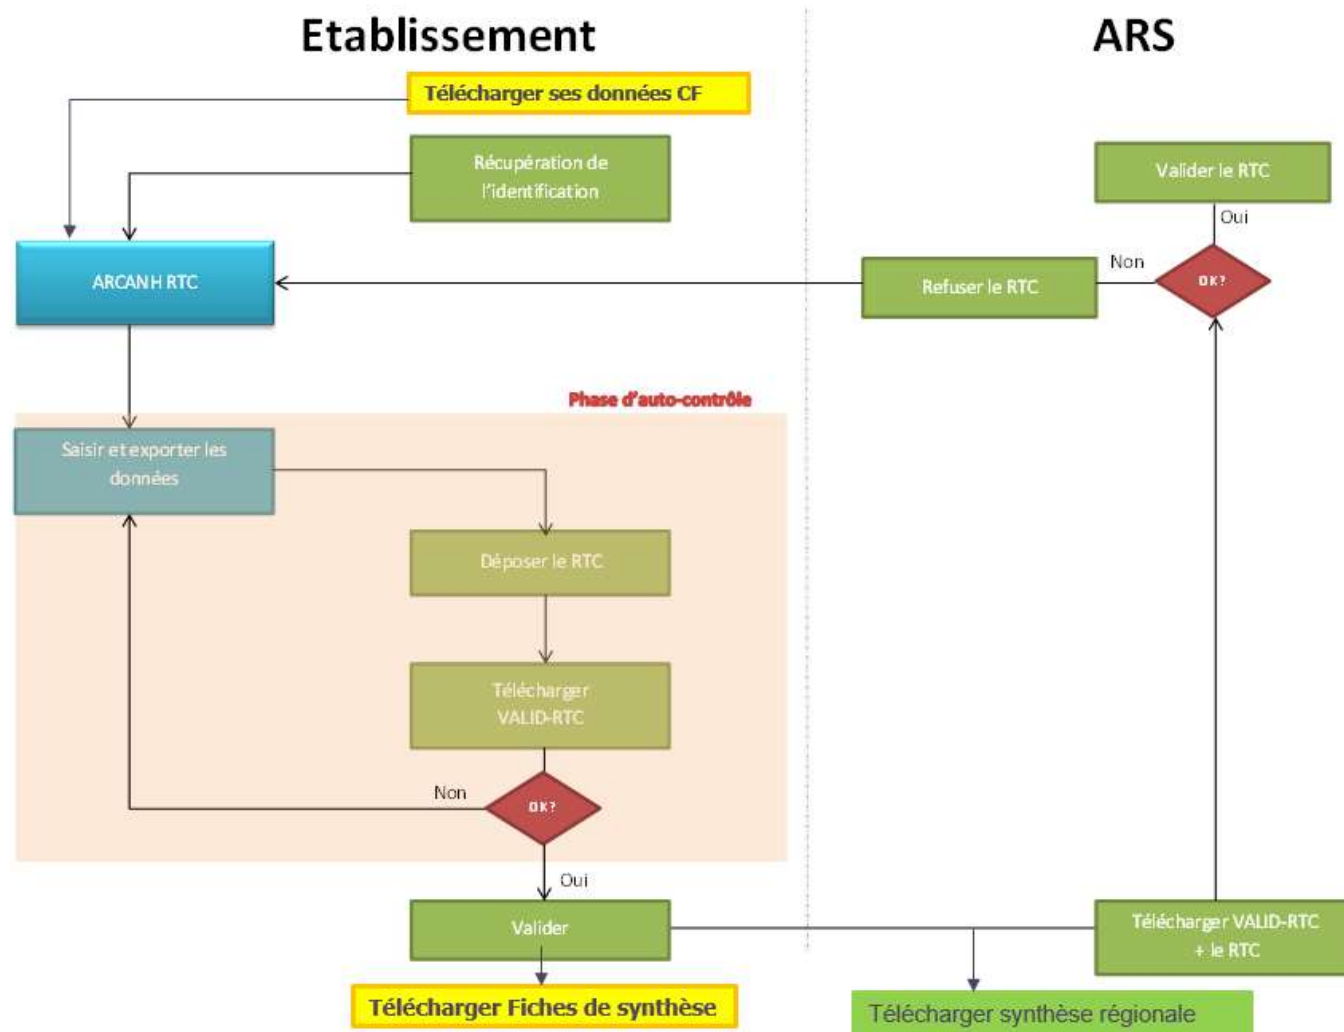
Etablissement

ARS

Télécharger ses données CF

Récupération de l'identification

Valider le RTC

Oui

Non

ARCANH RTC

Refuser le RTC

OK?

Phase d'auto-contrôle

Saisir et exporter les données

Déposer le RTC

Télécharger VALID-RTC

Non

OK?

Oui

Valider

Télécharger VALID-RTC + le RTC

Télécharger Fiches de synthèse

Télécharger synthèse régionale